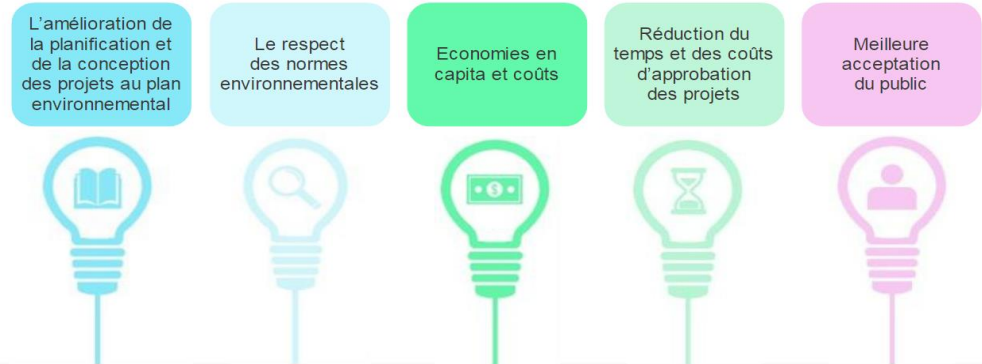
L’amélioration de la planification et de la conception des projets au plan environnemental

Le respect des normes environnementales

Economies en capita et coûts

Réduction du temps et des coûts d’approbation des projets

Meilleure acceptation du public